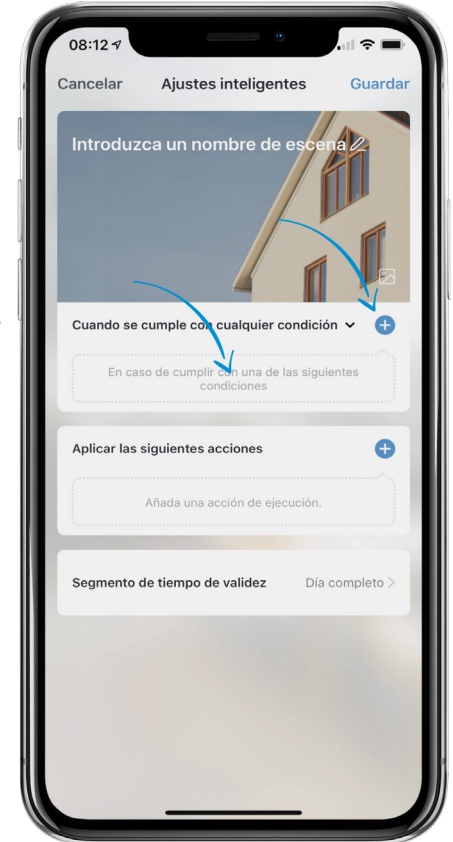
08:12

Cancelar Ajustes inteligentes Guardar

Introduzca un nombre de escena

Cuando se cumple con cualquier condición

En caso de cumplir con una de las siguientes condiciones

Aplicar las siguientes acciones

Añada una acción de ejecución.

Segmento de tiempo de validez Día completo